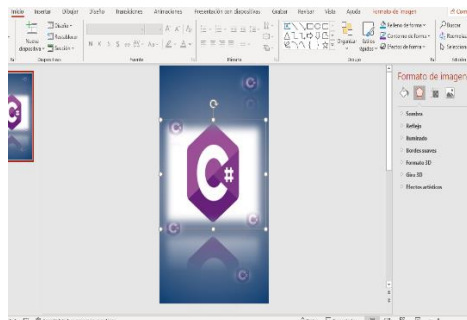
Inicio Insertar Dibujar Diseño Transiciones Animaciones Presentación con diapositivas Grabar Revisar Vista Ayuda Formato de imagen

Nueva diapositiva Diseño Restablecer Sección

Diapositivas Fuente Párrafo Dibujo Edición

Organizar Estilos rápidos Relleno de forma Contorno de forma Efectos de forma

Buscar Reemplazar Seleccionar

Formato de imagen

Sombra
Reflejo
Iluminado
Bordes suaves
Formato 3D
Giro 3D
Efectos artísticos